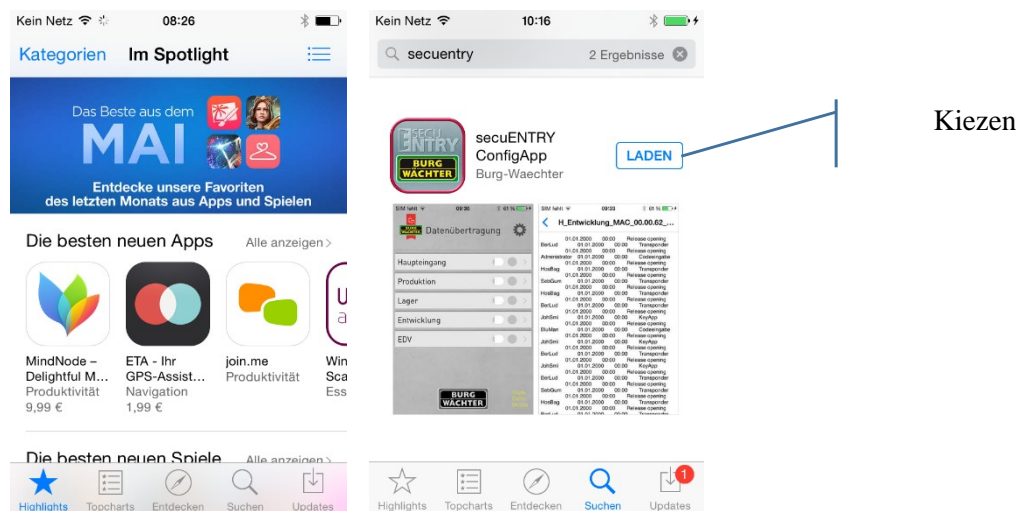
Kein Netz 08:26

Kategorien Im Spotlight

Das Beste aus dem MAI

Entdecke unsere Favoriten des letzten Monats aus Apps und Spielen

Die besten neuen Apps Alle anzeigen >

MindNode – Delightful M... Produktivität 9,99 €

ETA - Ihr GPS-Assist... Navigation 1,99 €

join.me Produktivität

Win Sca Ess

Die besten neuen Spiele Alle anzeigen >

Highlights Topcharts Entdecken Suchen Updates

Kein Netz 10:16

secuentry 2 Ergebnisse

secuENTRY ConfigApp Burg-Waechter

LADEN

Kiezen

Datenübertragung

Haupteingang

Produktion

Lager

Entwicklung

EDV

BURG WÄCHTER

H_Entwicklung_MAC_00.00.62_...

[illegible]

Highlights Topcharts Entdecken Suchen Updates

1